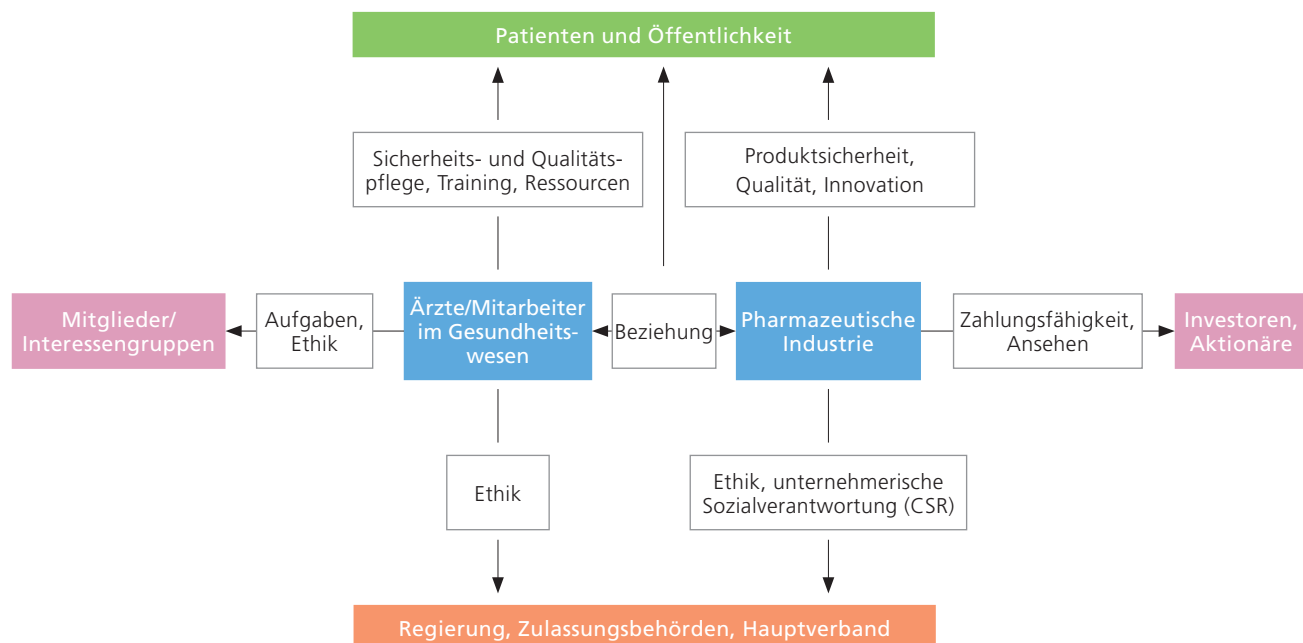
Patienten und Öffentlichkeit

Sicherheits- und Qualitätspflege, Training, Ressourcen

Produktsicherheit, Qualität, Innovation

Mitglieder/ Interessengruppen

Aufgaben, Ethik

Ärzte/Mitarbeiter im Gesundheitswesen

Beziehung

Pharmazeutische Industrie

Zahlungsfähigkeit, Ansehen

Investoren, Aktionäre

Ethik

Ethik, unternehmerische Sozialverantwortung (CSR)

Regierung, Zulassungsbehörden, Hauptverband